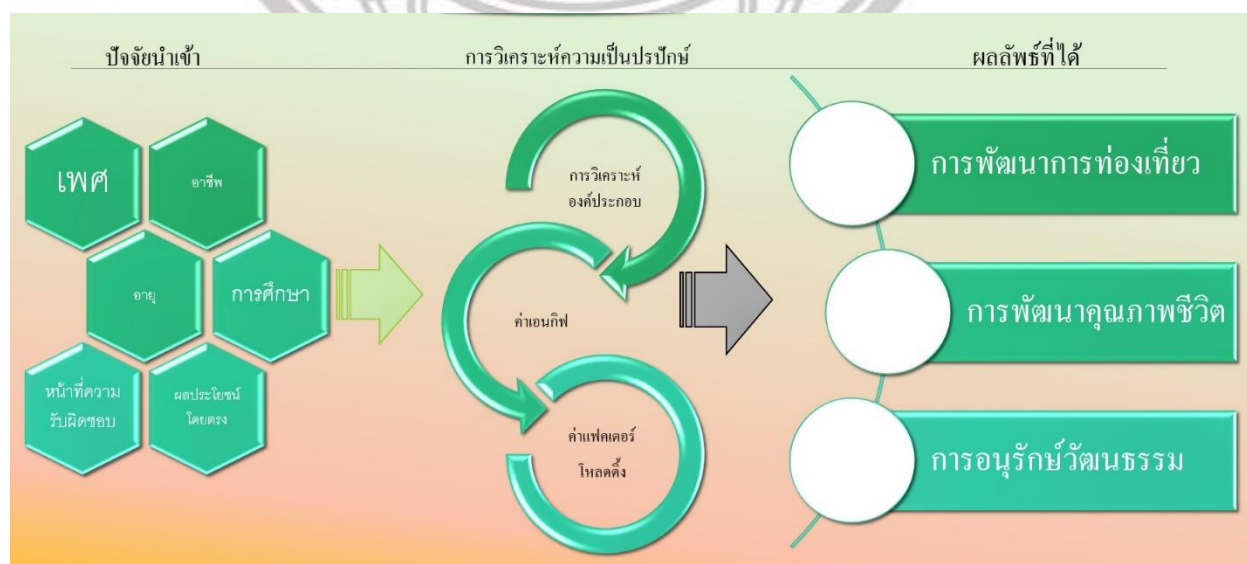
ปัจจัยนำเข้า

การวิเคราะห์ความเป็นปรปักษ์

ผลลัพธ์ที่ได้

เพศ

อาชีพ

อายุ

การศึกษา

หน้าที่ความรับผิดชอบ

ผลประโยชน์โดยตรง

การวิเคราะห์องค์ประกอบ

ค่าเอนกิฟ

ค่าแฟคเตอร์โหลดดิ้ง

การพัฒนาการท่องเที่ยว

การพัฒนาคุณภาพชีวิต

การอนุรักษ์วัฒนธรรม